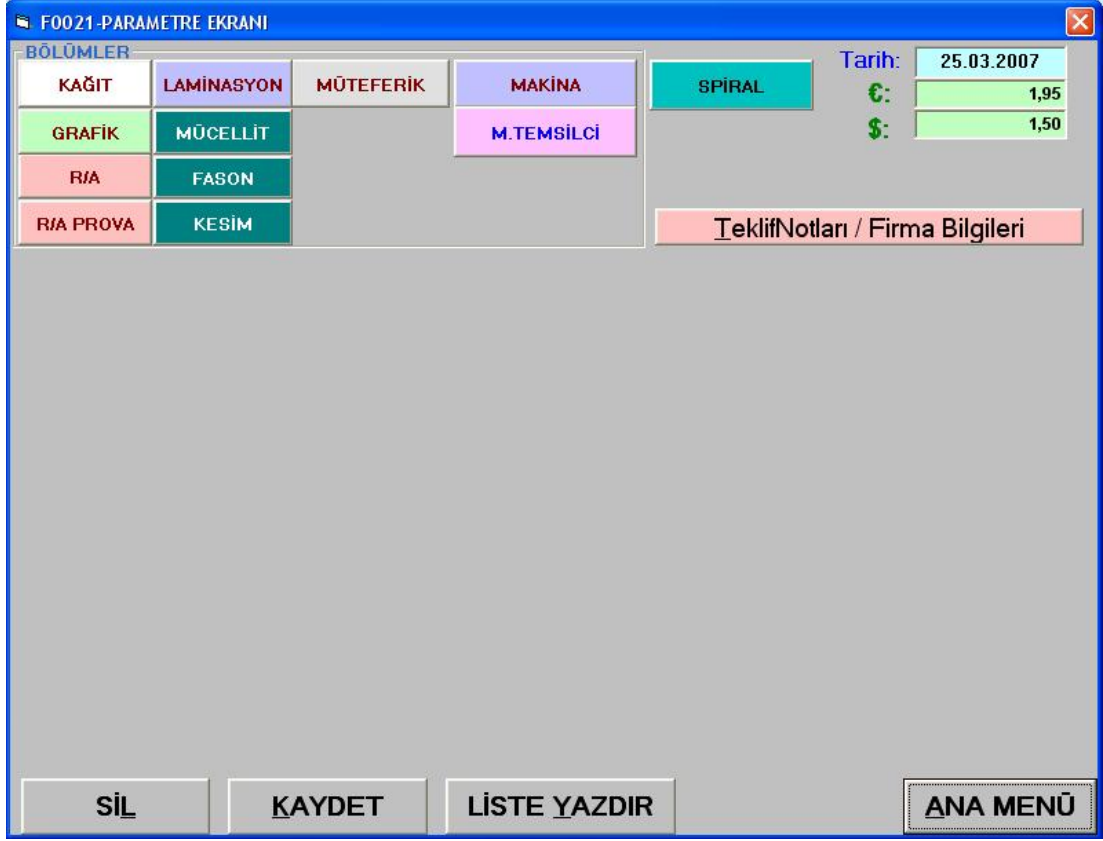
F0021-PARAMETRE EKRANI

BÖLÜMLER

KAĞIT

LAMİNASYON

MÜTEFERİK

MAKİNA

SPİRAL

GRAFİK

MÜCELLİT

M.TEMSİLCİ

R/A

FASON

R/A PROVA

KESİM

Tarih: 25.03.2007

€: 1,95

$: 1,50

TeklifNotları / Firma Bilgileri

SİL

KAYDET

LİSTE YAZDIR

ANA MENÜ